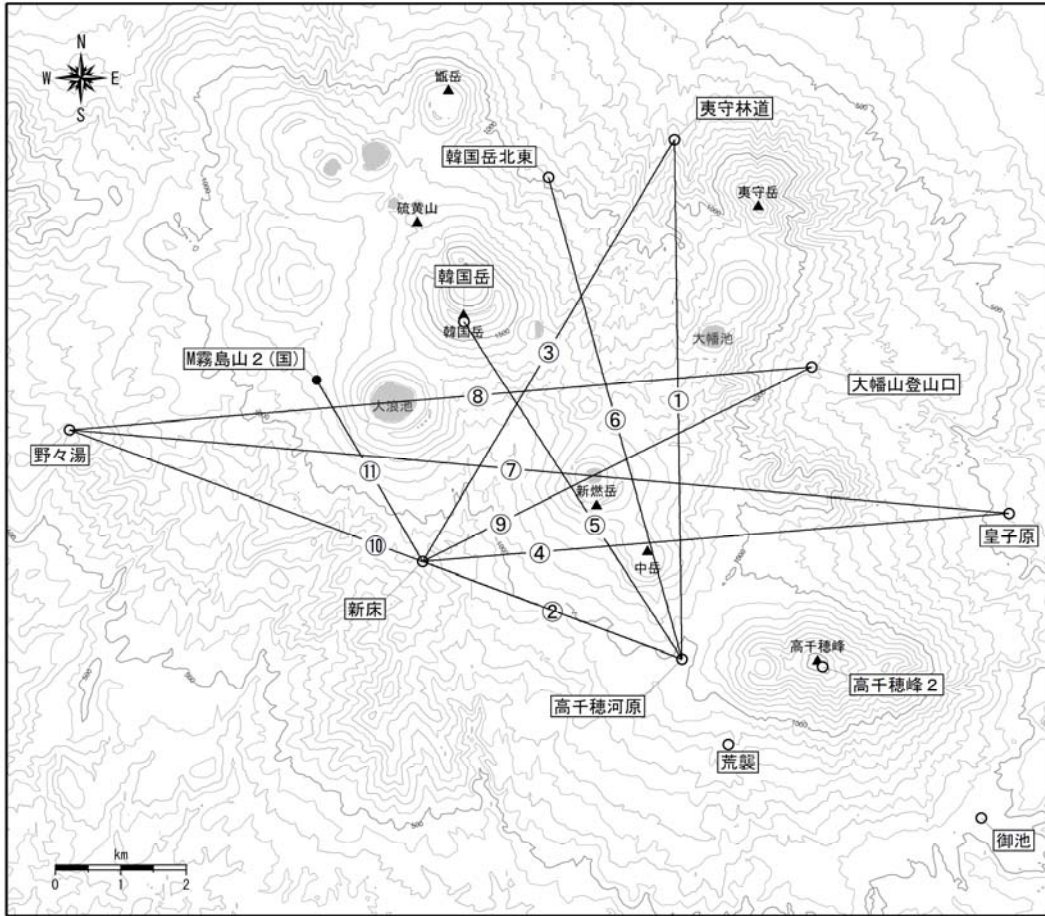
N
W E
S
甑岳
夷守林道
韓国岳北東
夷守岳
硫黄山
韓国岳
韓国岳
大幡池
M霧島山２(国)
③
大浪池
⑧
①
⑥
大幡山登山口
野々湯
⑪
⑦
新燃岳
⑨
⑤
皇子原
⑩
④
中岳
新床
②
高千穂峰
高千穂峰２
高千穂河原
荒襲
御池
km
0 1 2